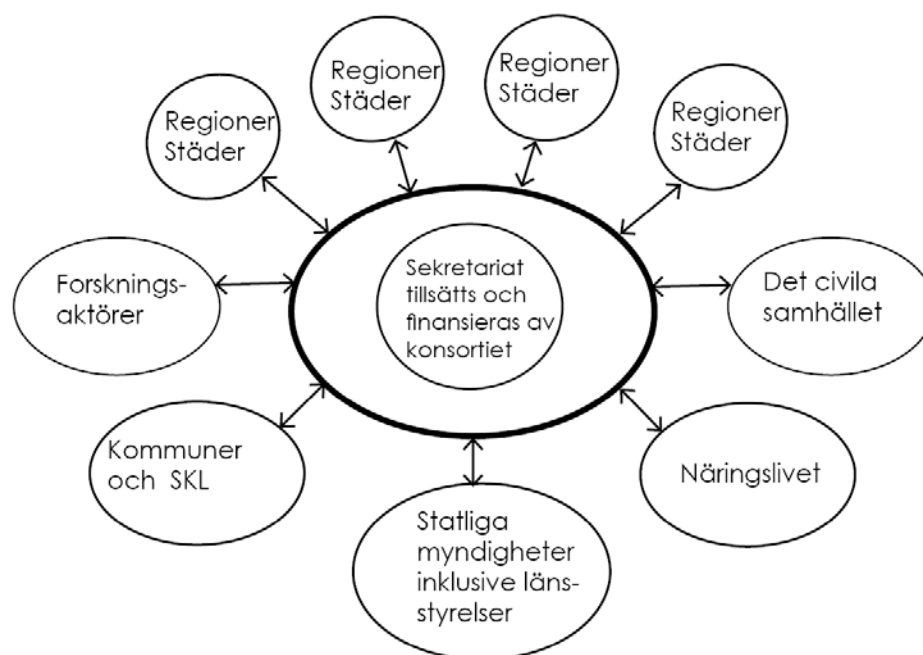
Regioner Städer

Regioner Städer

Regioner Städer

Regioner Städer

Forsknings-aktörer

Sekretariat tillsätts och finansieras av konsortiet

Det civila samhället

Kommuner och SKL

Näringslivet

Statliga myndigheter inklusive läns-styrelser